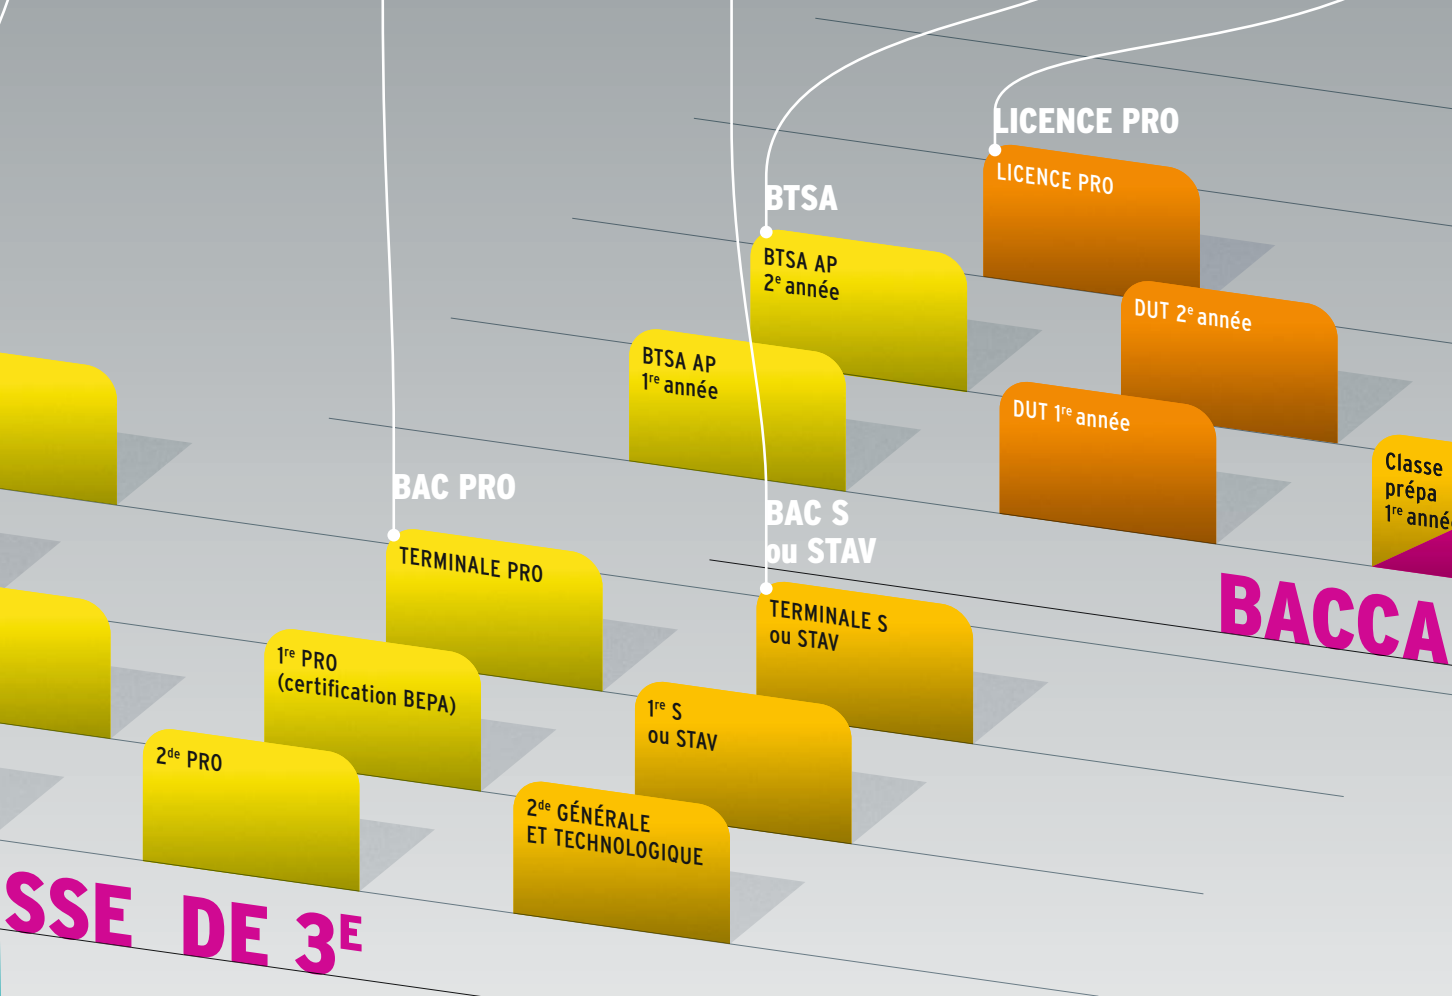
LICENCE PRO

LICENCE PRO

BTSA

BTSA AP
2e année

DUT 2e année

BTSA AP
1re année

DUT 1re année

Classe prépa
1re anné

BAC PRO

BAC S
ou STAV

TERMINALE PRO

TERMINALE S
ou STAV

BACCA

1re PRO
(certification BEPA)

1re S
ou STAV

2de PRO

2de GÉNÉRALE
ET TECHNOLOGIQUE

SSE DE 3E